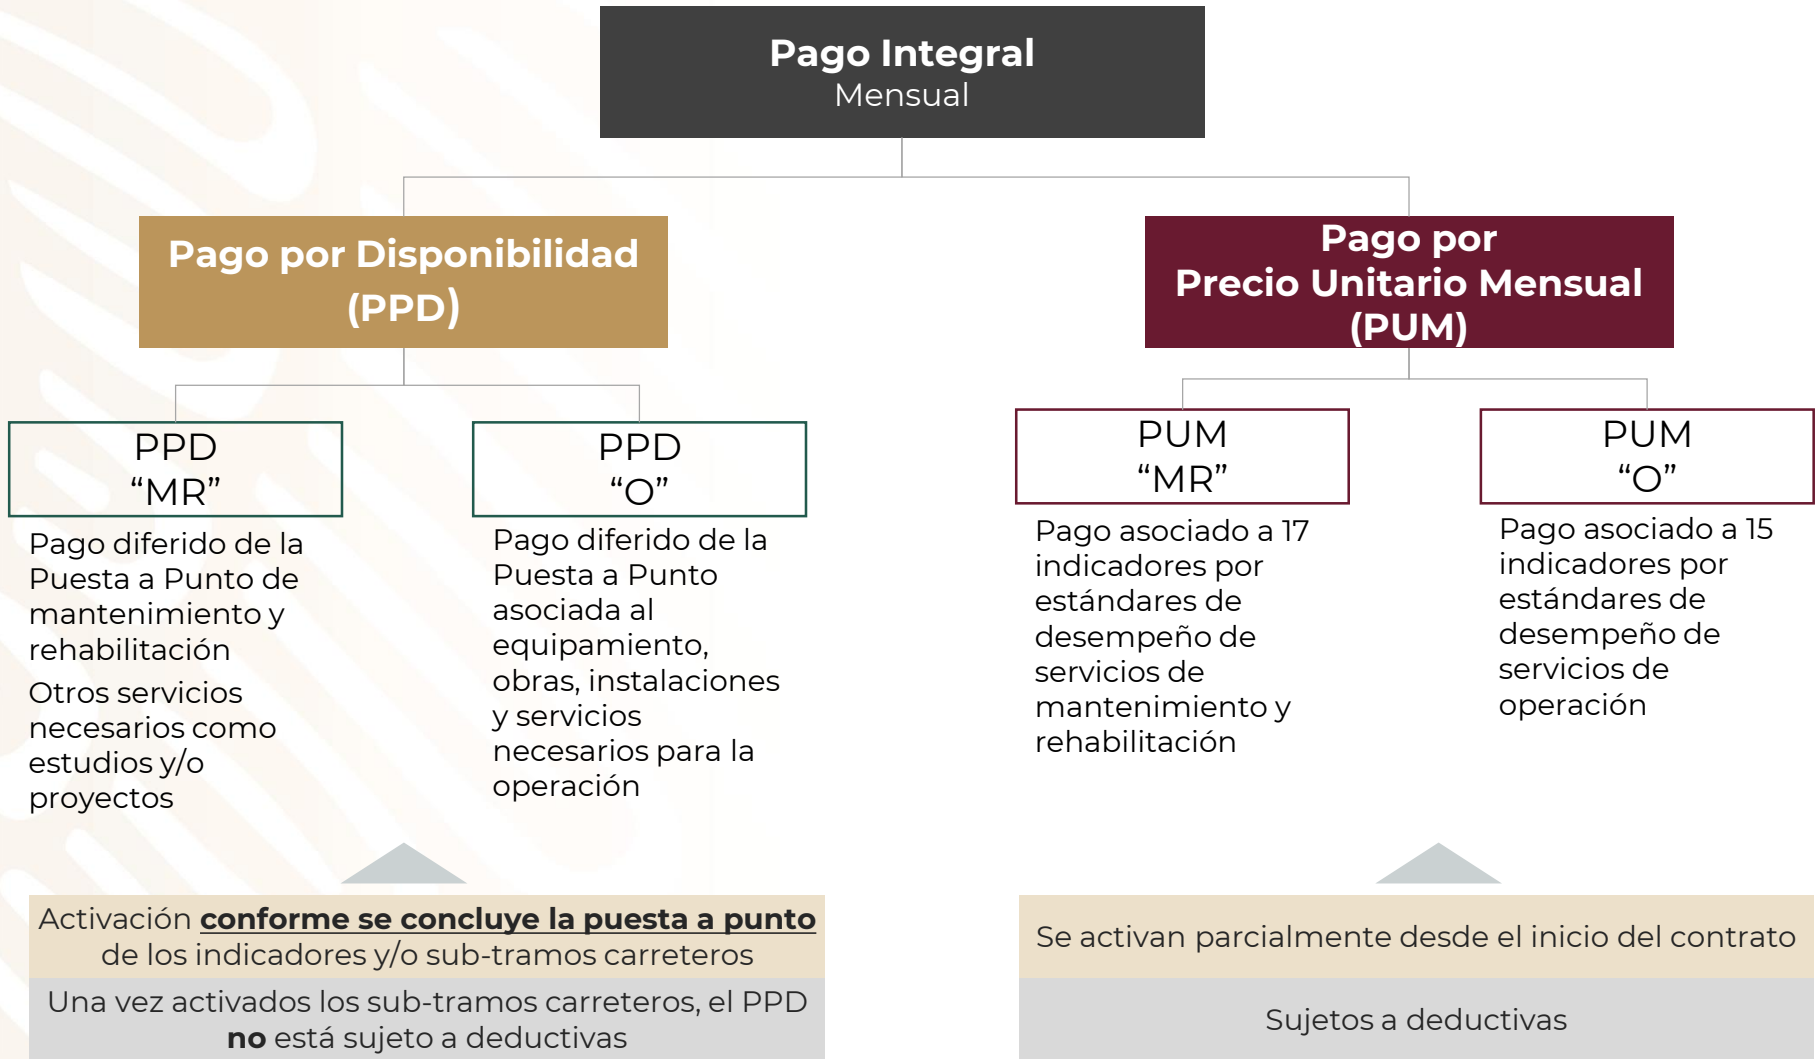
Pago Integral
Mensual

Pago por Disponibilidad (PPD)

Pago por Precio Unitario Mensual (PUM)

PPD
“MR”

Pago diferido de la Puesta a Punto de mantenimiento y rehabilitación

Otros servicios necesarios como estudios y/o proyectos

PPD
“O”

Pago diferido de la Puesta a Punto asociada al equipamiento, obras, instalaciones y servicios necesarios para la operación

PUM
“MR”

Pago asociado a 17 indicadores por estándares de desempeño de servicios de mantenimiento y rehabilitación

PUM
“O”

Pago asociado a 15 indicadores por estándares de desempeño de servicios de operación

Activación conforme se concluye la puesta a punto de los indicadores y/o sub-tramos carreteros

Una vez activados los sub-tramos carreteros, el PPD no está sujeto a deductivas

Se activan parcialmente desde el inicio del contrato

Sujetos a deductivas